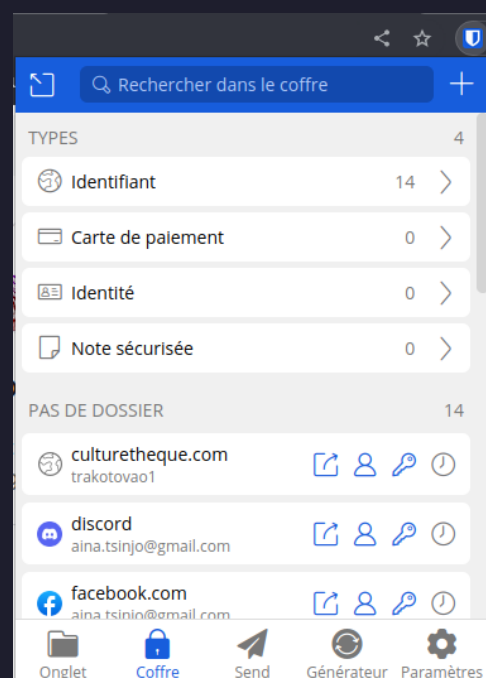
Rechercher dans le coffre

TYPES 4

Identifiant 14

Carte de paiement 0

Identité 0

Note sécurisée 0

PAS DE DOSSIER 14

culturetheque.com
trakotovao1

discord
aina.tsinjo@gmail.com

facebook.com
aina.tsinjo@gmail.com

Onglet Coffre Send Générateur Paramètres